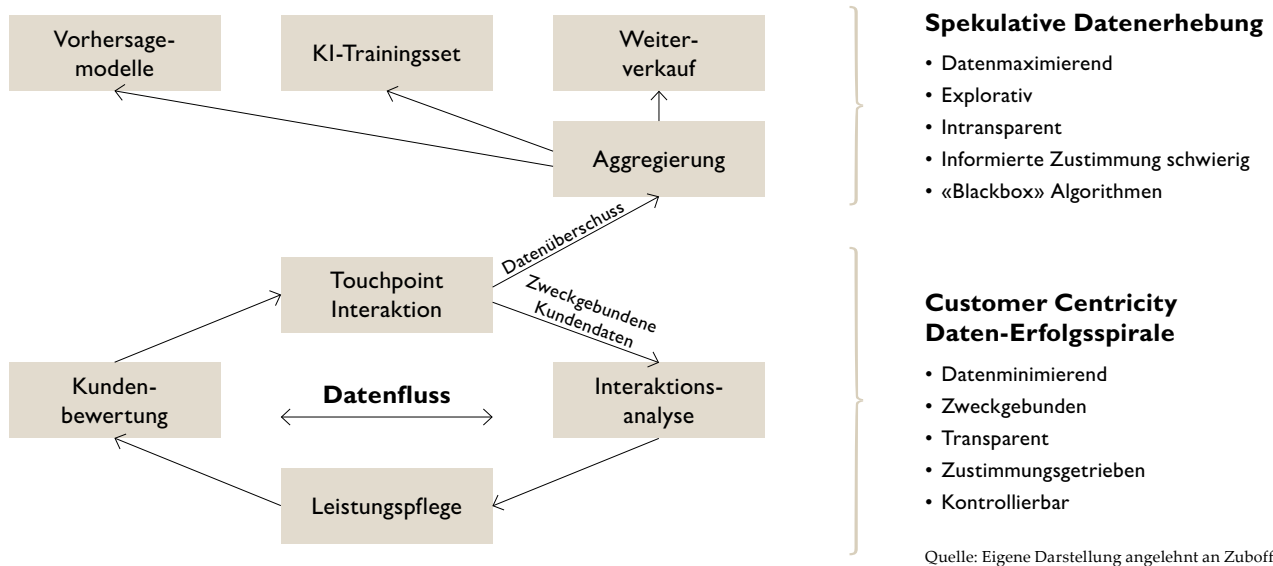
Vorhersagemodelle

KI-Trainingsset

Weiterverkauf

Aggregierung

Datenüberschuss

Touchpoint Interaktion

Zweckgebundene Kundendaten

Kundenbewertung

Datenfluss

Interaktionsanalyse

Leistungspflege

**Spekulative Datenerhebung**

- Datenmaximierend
- Explorativ
- Intransparent
- Informierte Zustimmung schwierig
- «Blackbox» Algorithmen

**Customer Centricity Daten-Erfolgsspirale**

- Datenminimierend
- Zweckgebunden
- Transparent
- Zustimmungsgetrieben
- Kontrollierbar

Quelle: Eigene Darstellung angelehnt an Zuboff